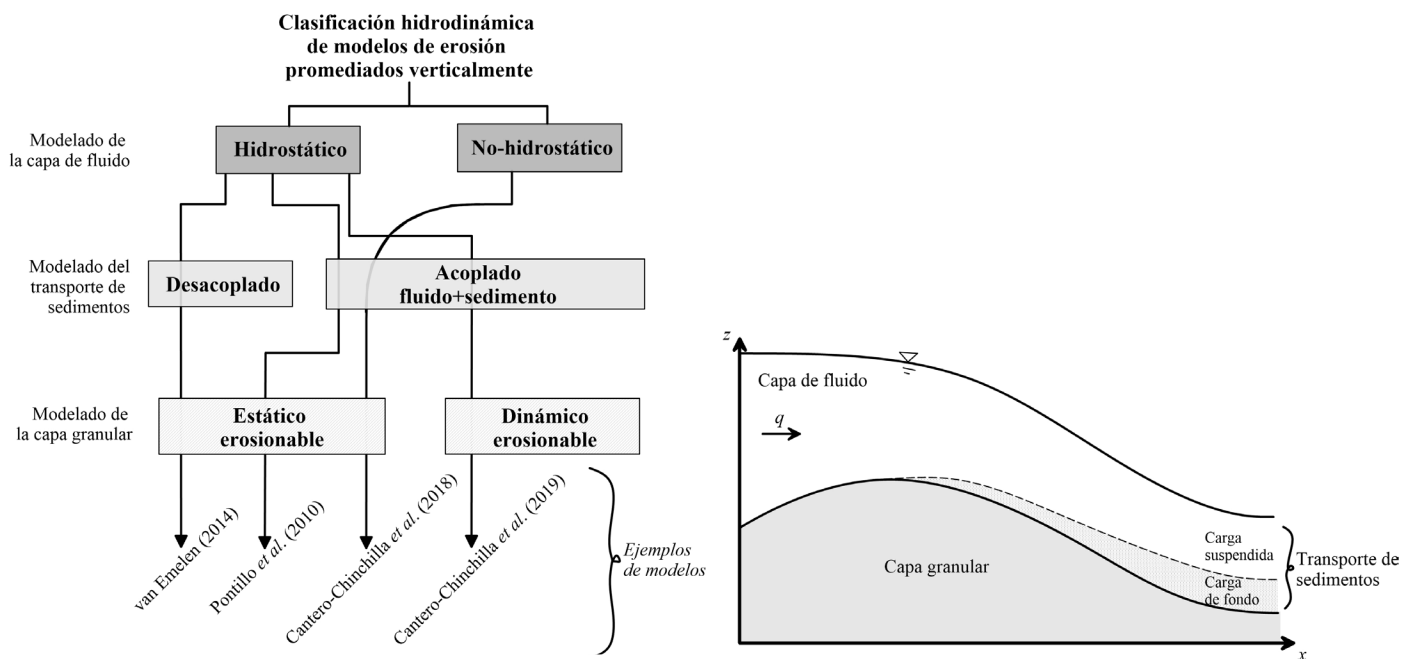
Clasificación hidrodinámica de modelos de erosión promediados verticalmente

Modelado de la capa de fluido

Hidrostático

No-hidrostático

Modelado del transporte de sedimentos

Desacoplado

Acoplado fluido+sedimento

Modelado de la capa granular

Estático erosionable

Dinámico erosionable

van Emelen (2014)

Pontillo *et al.* (2010)

Cantero-Chinchilla *et al.* (2018)

Cantero-Chinchilla *et al.* (2019)

*Ejemplos de modelos*

$z$

Capa de fluido

$q$

Capa granular

Carga suspendida

Carga de fondo

Transporte de sedimentos

$x$